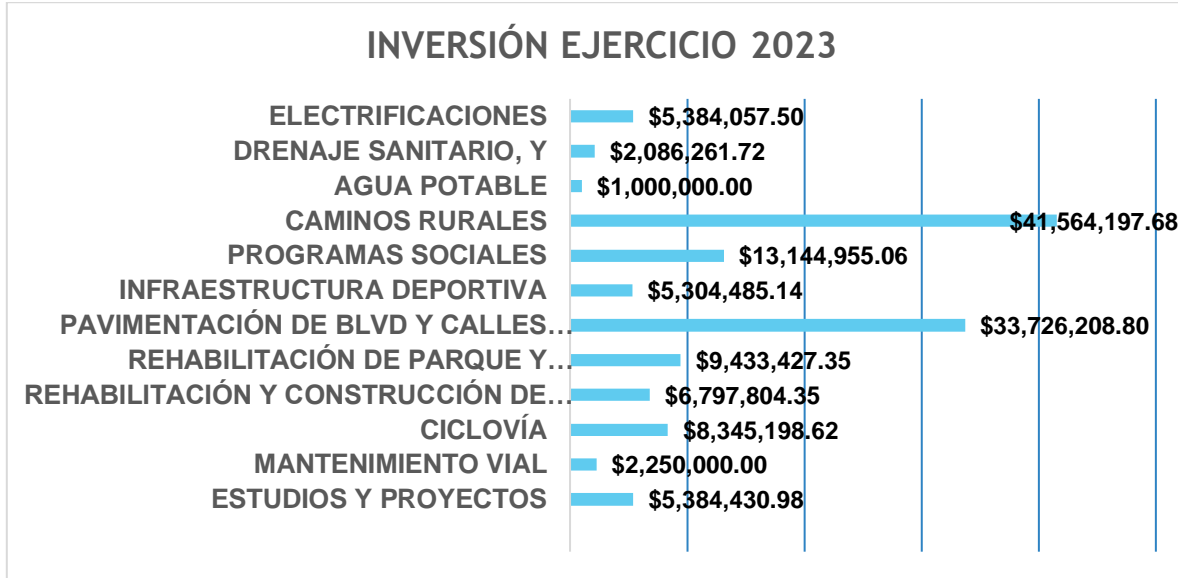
INVERSIÓN EJERCICIO 2023

| | |
|---|---|
| ELECTRIFICACIONES | $5,384,057.50 |
| DRENAJE SANITARIO, Y | $2,086,261.72 |
| AGUA POTABLE | $1,000,000.00 |
| CAMINOS RURALES | $41,564,197.68 |
| PROGRAMAS SOCIALES | $13,144,955.06 |
| INFRAESTRUCTURA DEPORTIVA | $5,304,485.14 |
| PAVIMENTACIÓN DE BLVD Y CALLES… | $33,726,208.80 |
| REHABILITACIÓN DE PARQUE Y… | $9,433,427.35 |
| REHABILITACIÓN Y CONSTRUCCIÓN DE… | $6,797,804.35 |
| CICLOVÍA | $8,345,198.62 |
| MANTENIMIENTO VIAL | $2,250,000.00 |
| ESTUDIOS Y PROYECTOS | $5,384,430.98 |